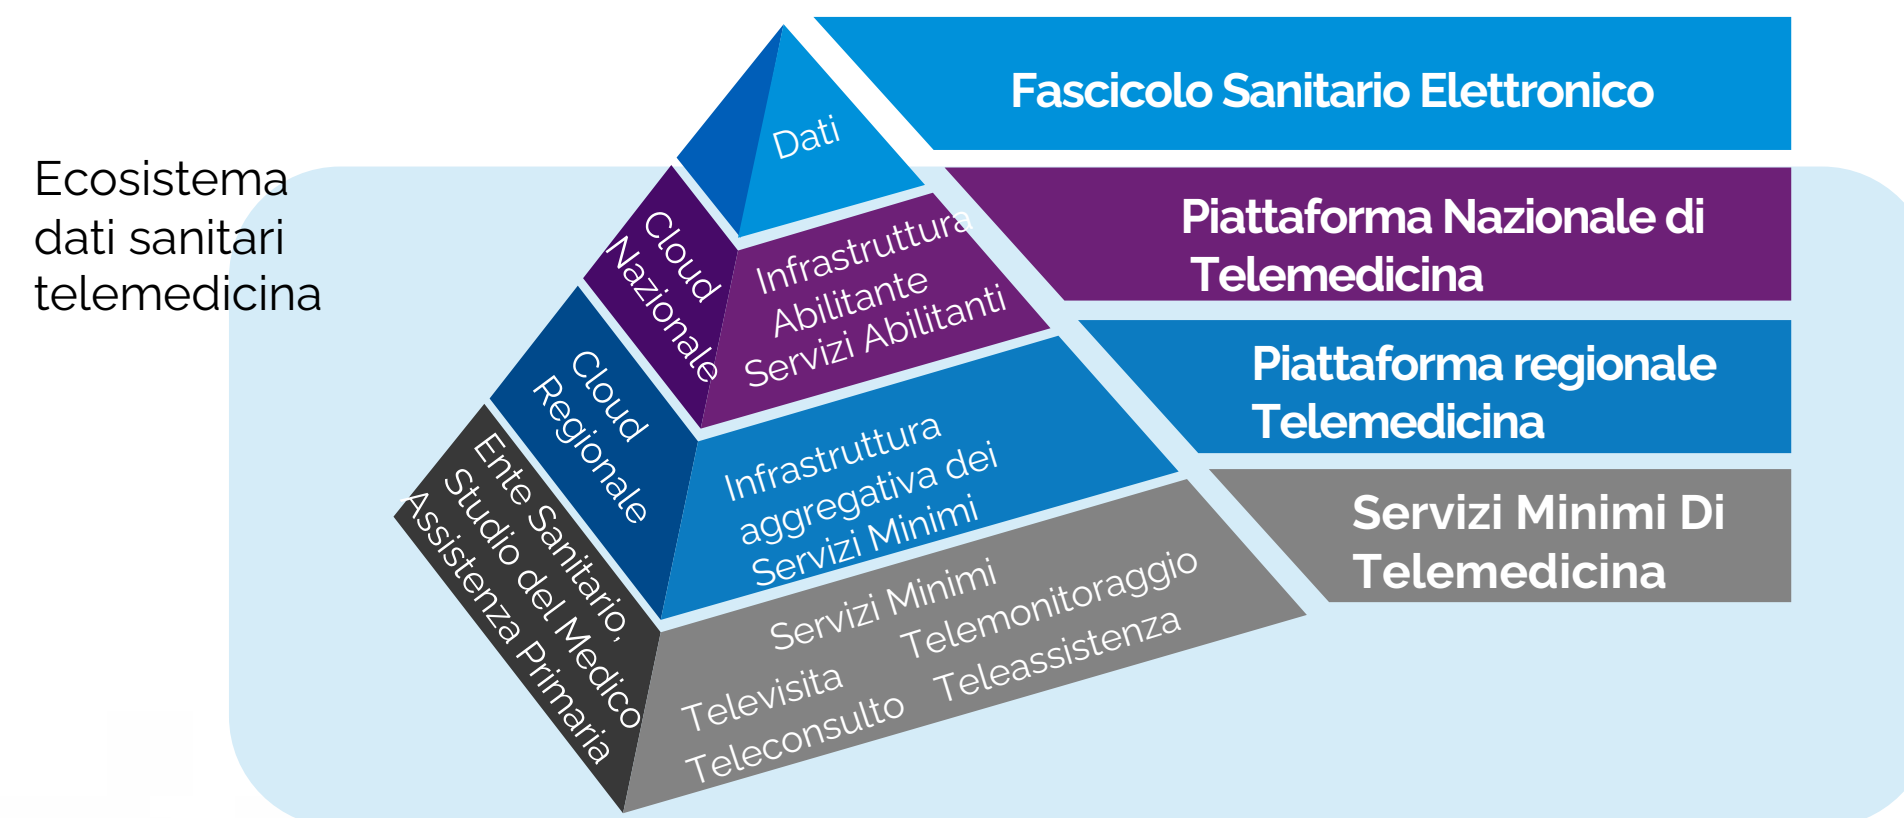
Ecosistema dati sanitari telemedicina

Dati

Cloud Nazionale

Infrastruttura Abilitante Servizi Abilitanti

Cloud Regionale

Infrastruttura aggregativa dei Servizi Minimi

Ente Sanitario, Studio del Medico Assistenza Primaria

Servizi Minimi
Televisita
Teleconsulto
Telemonitoraggio
Teleassistenza

Fascicolo Sanitario Elettronico

Piattaforma Nazionale di Telemedicina

Piattaforma regionale Telemedicina

Servizi Minimi Di Telemedicina